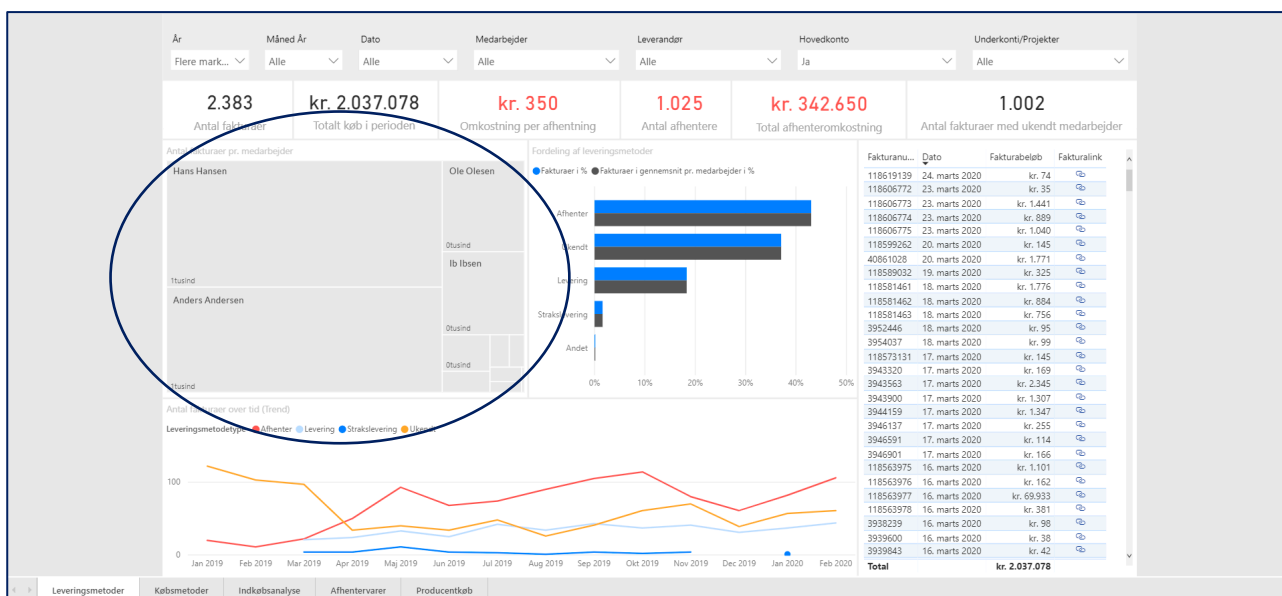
År
Flere mark...
Måned År
Alle
Dato
Alle
Medarbejder
Alle
Leverandør
Alle
Hovedkonto
Ja
Underkonti/Projekter
Alle

2.383
Antal fakturaer

kr. 2.037.078
Totalt køb i perioden

kr. 350
Omkostning per afhentning

1.025
Antal afhentere

kr. 342.650
Total afhenteromkostning

1.002
Antal fakturaer med ukendt medarbejder

Antal fakturaer pr. medarbejder
Hans Hansen
1tusind
Ole Olesen
0tusind
Ib Ibsen
0tusind
Anders Andersen
1tusind
0tusind

Fordeling af leveringsmetoder
Fakturaer i % Fakturaer i gennemsnit pr. medarbejder i %
Afhenter
Ukendt
Levering
Straksleveri ng
Andet
0% 10% 20% 30% 40% 50%

Antal fakturaer over tid (Trend)
Leveringsmetodetype Afhenter Levering Strakslevering Ukendt
100
0
Jan 2019 Feb 2019 Mar 2019 Apr 2019 Maj 2019 Jun 2019 Jul 2019 Aug 2019 Sep 2019 Okt 2019 Nov 2019 Dec 2019 Jan 2020 Feb 2020

| Fakturanu... | Dato | Fakturabeløb | Fakturalink |
|---|---|---|---|
| 118619139 | 24. marts 2020 | kr. 74 | |
| 118606772 | 23. marts 2020 | kr. 35 | |
| 118606773 | 23. marts 2020 | kr. 1.441 | |
| 118606774 | 23. marts 2020 | kr. 889 | |
| 118606775 | 23. marts 2020 | kr. 1.040 | |
| 118599262 | 20. marts 2020 | kr. 145 | |
| 40861028 | 20. marts 2020 | kr. 1.771 | |
| 118589032 | 19. marts 2020 | kr. 325 | |
| 118581461 | 18. marts 2020 | kr. 1.776 | |
| 118581462 | 18. marts 2020 | kr. 884 | |
| 118581463 | 18. marts 2020 | kr. 756 | |
| 3952446 | 18. marts 2020 | kr. 95 | |
| 3954037 | 18. marts 2020 | kr. 99 | |
| 118573131 | 17. marts 2020 | kr. 145 | |
| 3943320 | 17. marts 2020 | kr. 169 | |
| 3943563 | 17. marts 2020 | kr. 2.345 | |
| 3943900 | 17. marts 2020 | kr. 1.307 | |
| 3944159 | 17. marts 2020 | kr. 1.347 | |
| 3946137 | 17. marts 2020 | kr. 255 | |
| 3946591 | 17. marts 2020 | kr. 114 | |
| 3946901 | 17. marts 2020 | kr. 166 | |
| 118563975 | 16. marts 2020 | kr. 1.101 | |
| 118563976 | 16. marts 2020 | kr. 162 | |
| 118563977 | 16. marts 2020 | kr. 69.933 | |
| 118563978 | 16. marts 2020 | kr. 381 | |
| 3938239 | 16. marts 2020 | kr. 98 | |
| 3939600 | 16. marts 2020 | kr. 38 | |
| 3939843 | 16. marts 2020 | kr. 42 | |
| Total | | kr. 2.037.078 | |

Leveringsmetoder Købsmetoder Indkøbsanalyse Afhentervarer Producentkøb